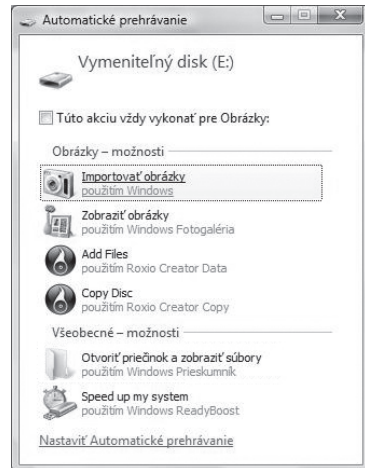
Automatické prehrávanie

Vymeniteľný disk (E:)

Túto akciu vždy vykonať pre Obrázky:

Obrázky – možnosti

Importovať obrázky
použitím Windows

Zobraziť obrázky
použitím Windows Fotogaléria

Add Files
použitím Roxio Creator Data

Copy Disc
použitím Roxio Creator Copy

Všeobecné – možnosti

Otvoriť priečinok a zobraziť súbory
použitím Windows Prieskumník

Speed up my system
použitím Windows ReadyBoost

Nastaviť Automatické prehrávanie